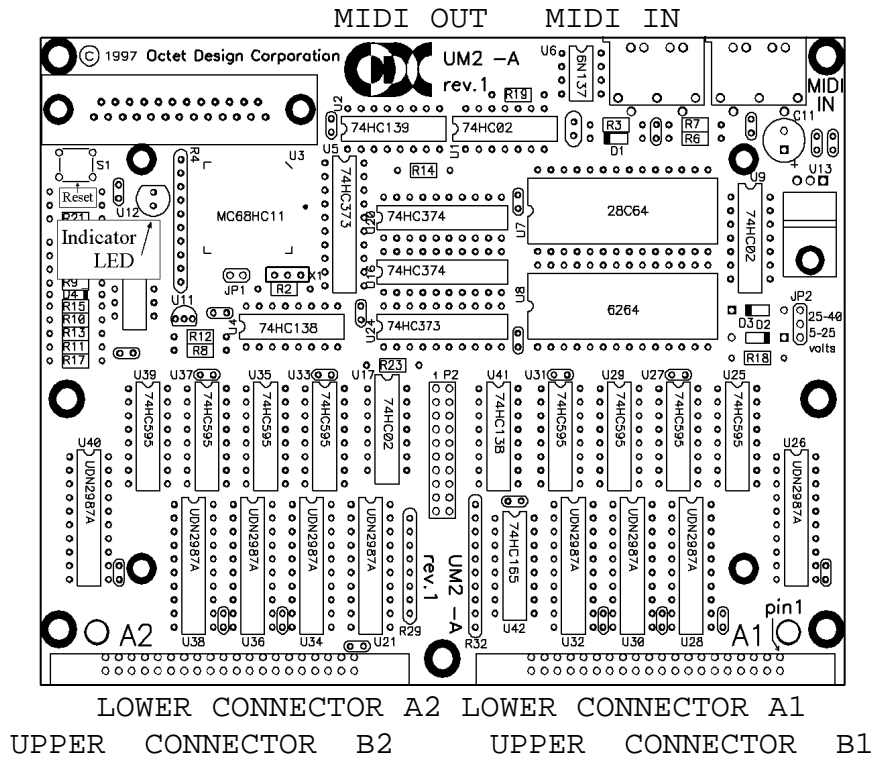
MIDI OUT MIDI IN

© 1997 Octet Design Corporation

UM2 –A
rev.1

U6
6N137
R19
MIDI IN
U2
74HC139
74HC02
U1
U5
R3
D1
R7
R6
C11
S1
Reset
R4
U3
R14
U13
U12
74HC373
U9
R21
Indicator LED
MC68HC11
U20
74HC374
28C64
U7
74HC02
U16
74HC374
R9
R4
R15
R10
R13
R11
R17
U11
JP1
R2
X1
U8
6264
R12
R8
U4
74HC138
U24
74HC373
JP2
D302
25-40
5-25
volts
R18
R23
1 P2
U39
U37
U35
U33
U17
U41
U31
U29
U27
U25
74HC595
74HC595
74HC595
74HC595
74HC02
74HC138
74HC595
74HC595
74HC595
74HC595
U40
UDN2987A
U26
UDN2987A
UDN2987A
UDN2987A
UDN2987A
UDN2987A
74HC165
UDN2987A
UDN2987A
UDN2987A
rev.1
UM2 –A
U42
R29
A2
U38
U36
U34
U21
R32
U32
U30
U28
A1
pin1

LOWER CONNECTOR A2 LOWER CONNECTOR A1
UPPER CONNECTOR B2 UPPER CONNECTOR B1